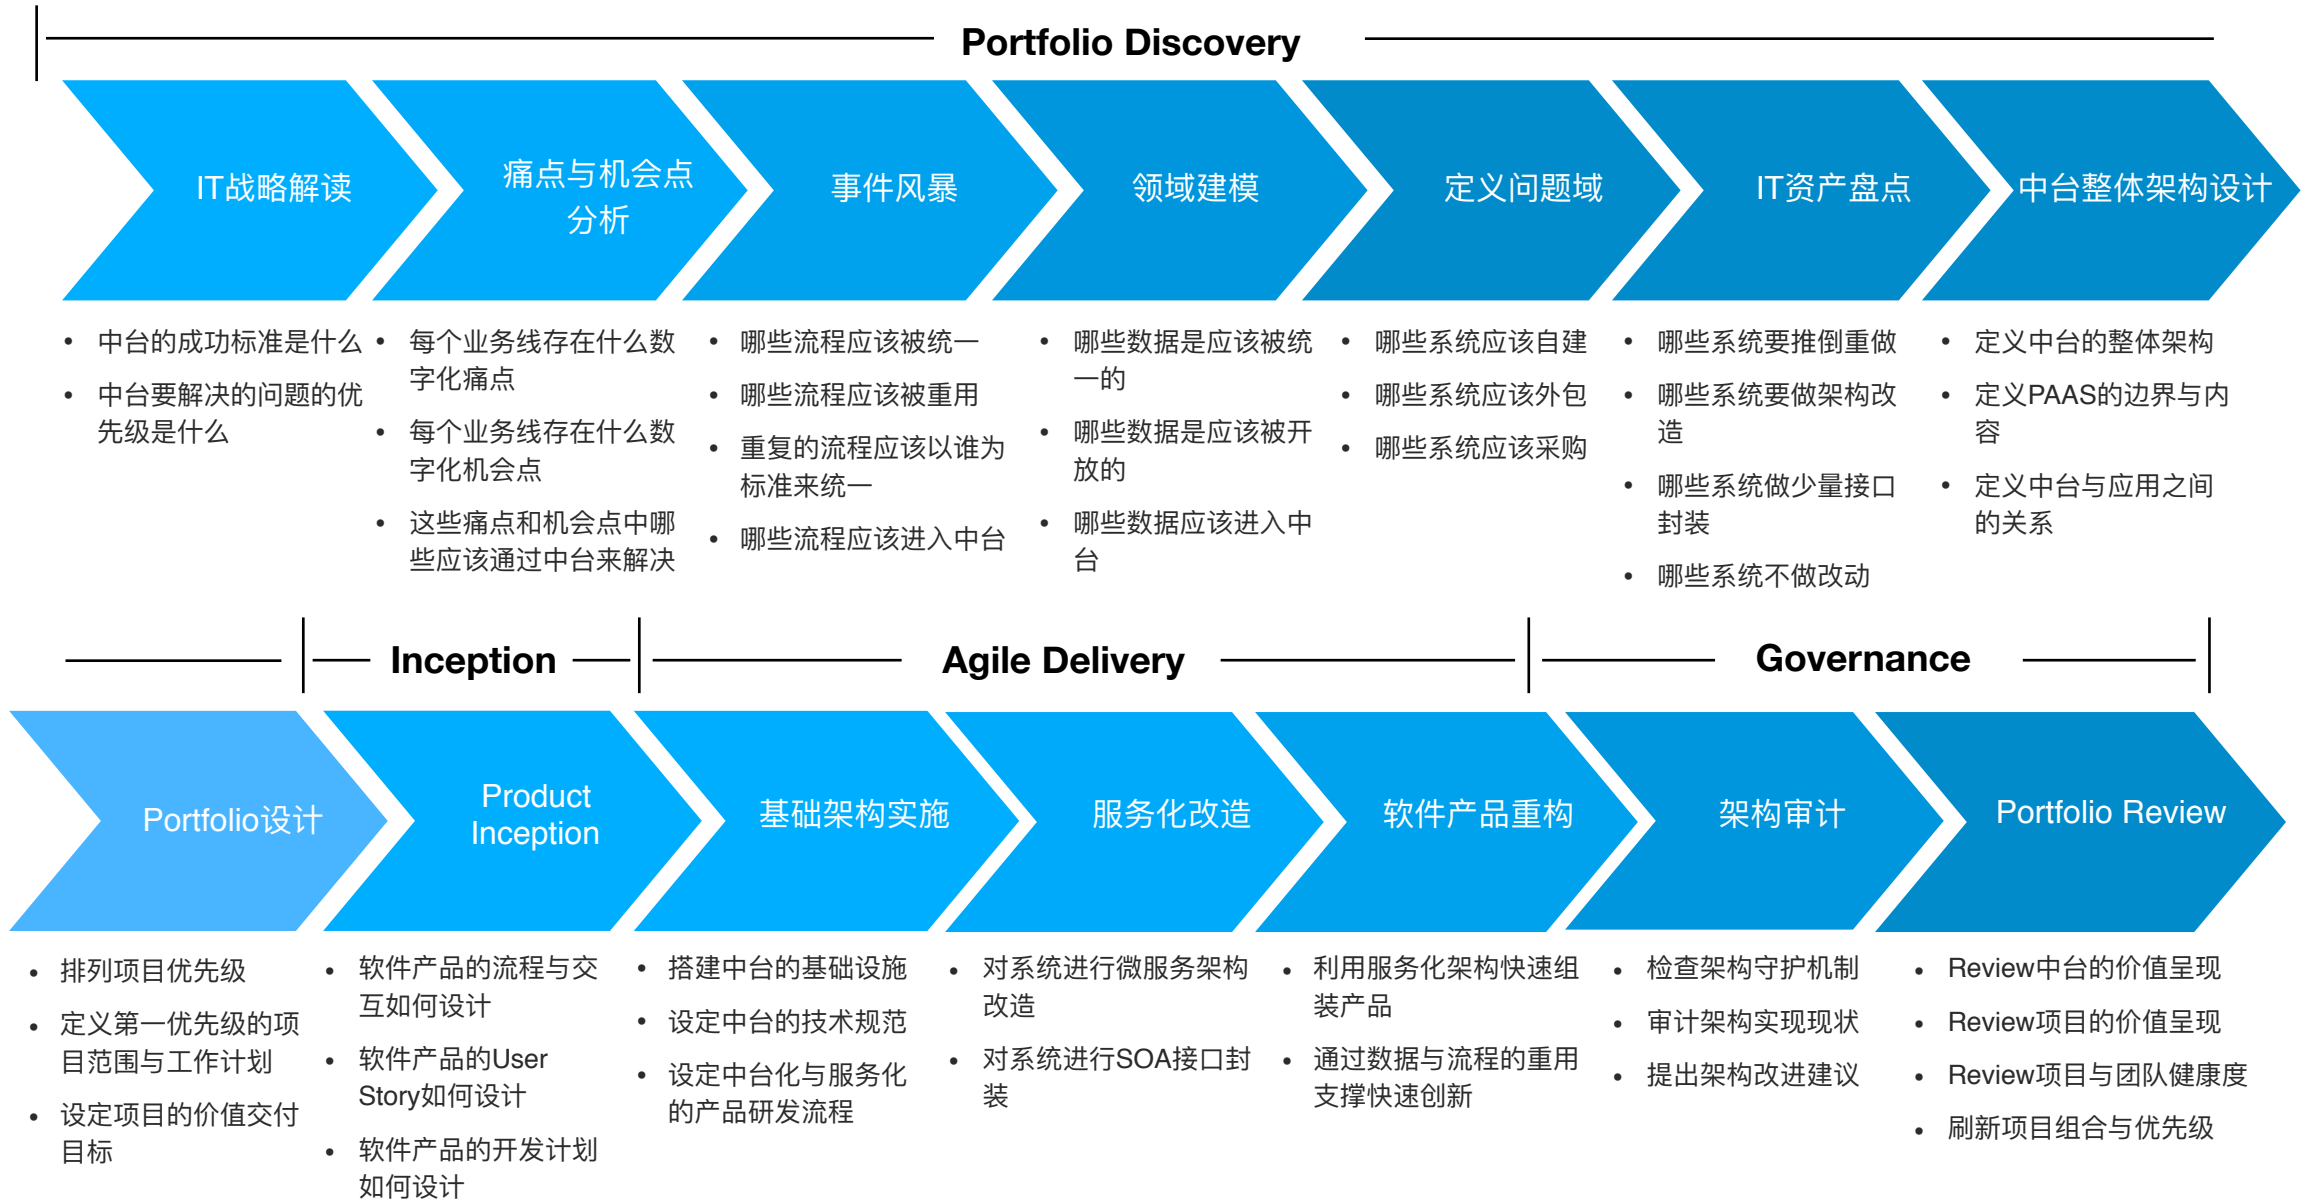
Portfolio Discovery

IT战略解读

痛点与机会点分析

事件风暴

领域建模

定义问题域

IT资产盘点

中台整体架构设计

- 中台的成功标准是什么
- 中台要解决的问题的优先级是什么

- 每个业务线存在什么数字化痛点
- 每个业务线存在什么数字化机会点
- 这些痛点和机会点中哪些应该通过中台来解决

- 哪些流程应该被统一
- 哪些流程应该被重用
- 重复的流程应该以谁为标准来统一
- 哪些流程应该进入中台

- 哪些数据是应该被统一的
- 哪些数据是应该被开放的
- 哪些数据应该进入中台

- 哪些系统应该自建
- 哪些系统应该外包
- 哪些系统应该采购

- 哪些系统要推倒重做
- 哪些系统要做架构改造
- 哪些系统做少量接口封装
- 哪些系统不做改动

- 定义中台的整体架构
- 定义PAAS的边界与内容
- 定义中台与应用之间的关系

Inception

Agile Delivery

Governance

Portfolio设计

Product Inception

基础架构实施

服务化改造

软件产品重构

架构审计

Portfolio Review

- 排列项目优先级
- 定义第一优先级的项目范围与工作计划
- 设定项目的价值交付目标

- 软件产品的流程与交互如何设计
- 软件产品的User Story如何设计
- 软件产品的开发计划如何设计

- 搭建中台的基础设施
- 设定中台的技术规范
- 设定中台化与服务化的产品研发流程

- 对系统进行微服务架构改造
- 对系统进行SOA接口封装

- 利用服务化架构快速组装产品
- 通过数据与流程的重用支撑快速创新

- 检查架构守护机制
- 审计架构实现现状
- 提出架构改进建议

- Review中台的价值呈现
- Review项目的价值呈现
- Review项目与团队健康度
- 刷新项目组合与优先级